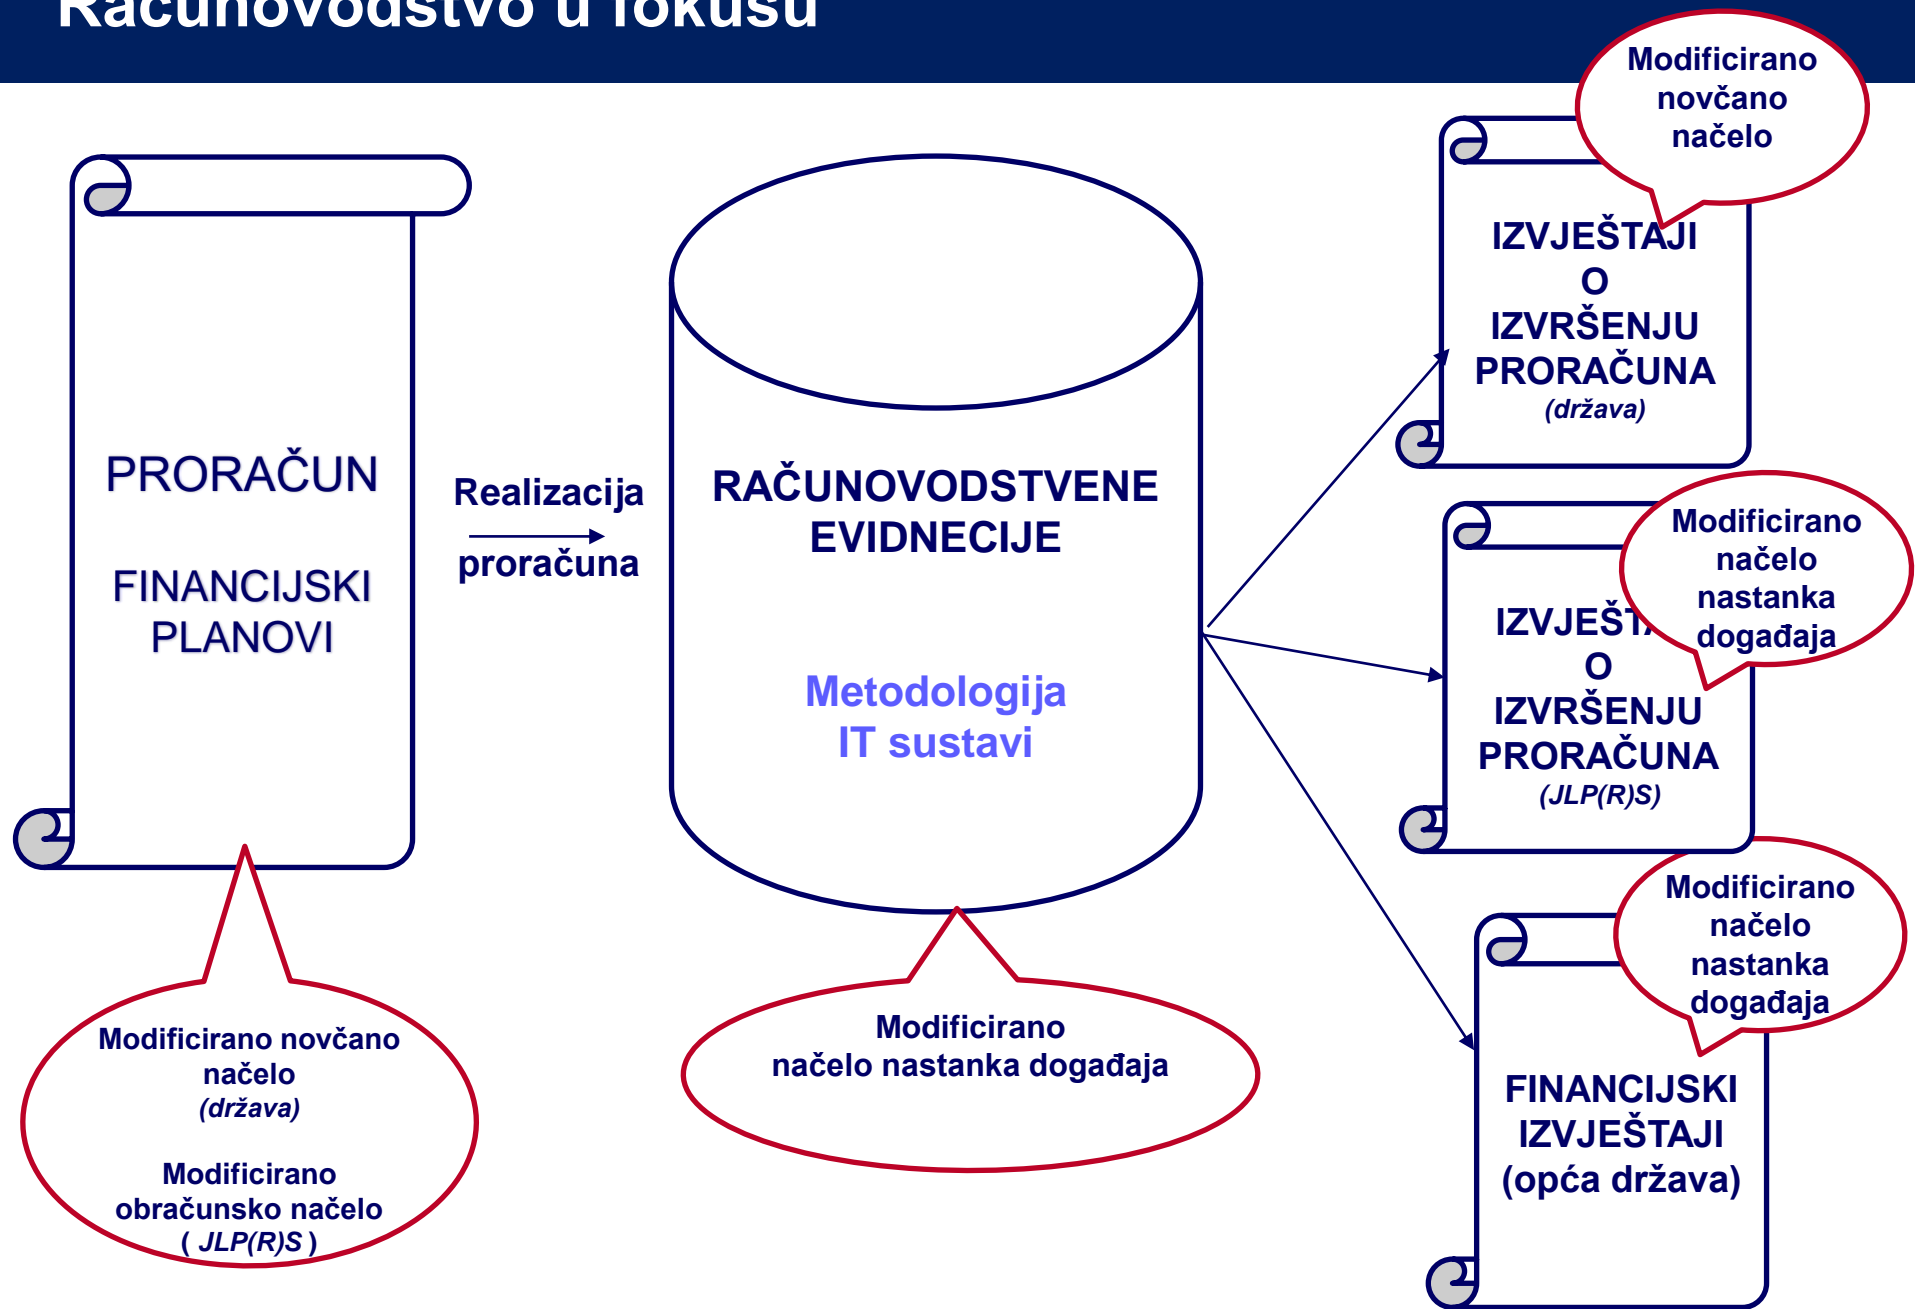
Računovodstvo u fokusu

PRORAČUN

FINANCIJSKI PLANOVI

Realizacija proračuna

RAČUNOVODSTVENE EVIDNECIJE

Metodologija
IT sustavi

Modificirano novčano načelo

IZVJEŠTAJI O IZVRŠENJU PRORAČUNA
(država)

Modificirano načelo nastanka događaja

IZVJEŠTA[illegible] O IZVRŠENJU PRORAČUNA
(JLP(R)S)

Modificirano načelo nastanka događaja

FINANCIJSKI IZVJEŠTAJI
(opća država)

Modificirano novčano načelo
(država)

Modificirano obračunsko načelo
( JLP(R)S )

Modificirano
načelo nastanka događaja